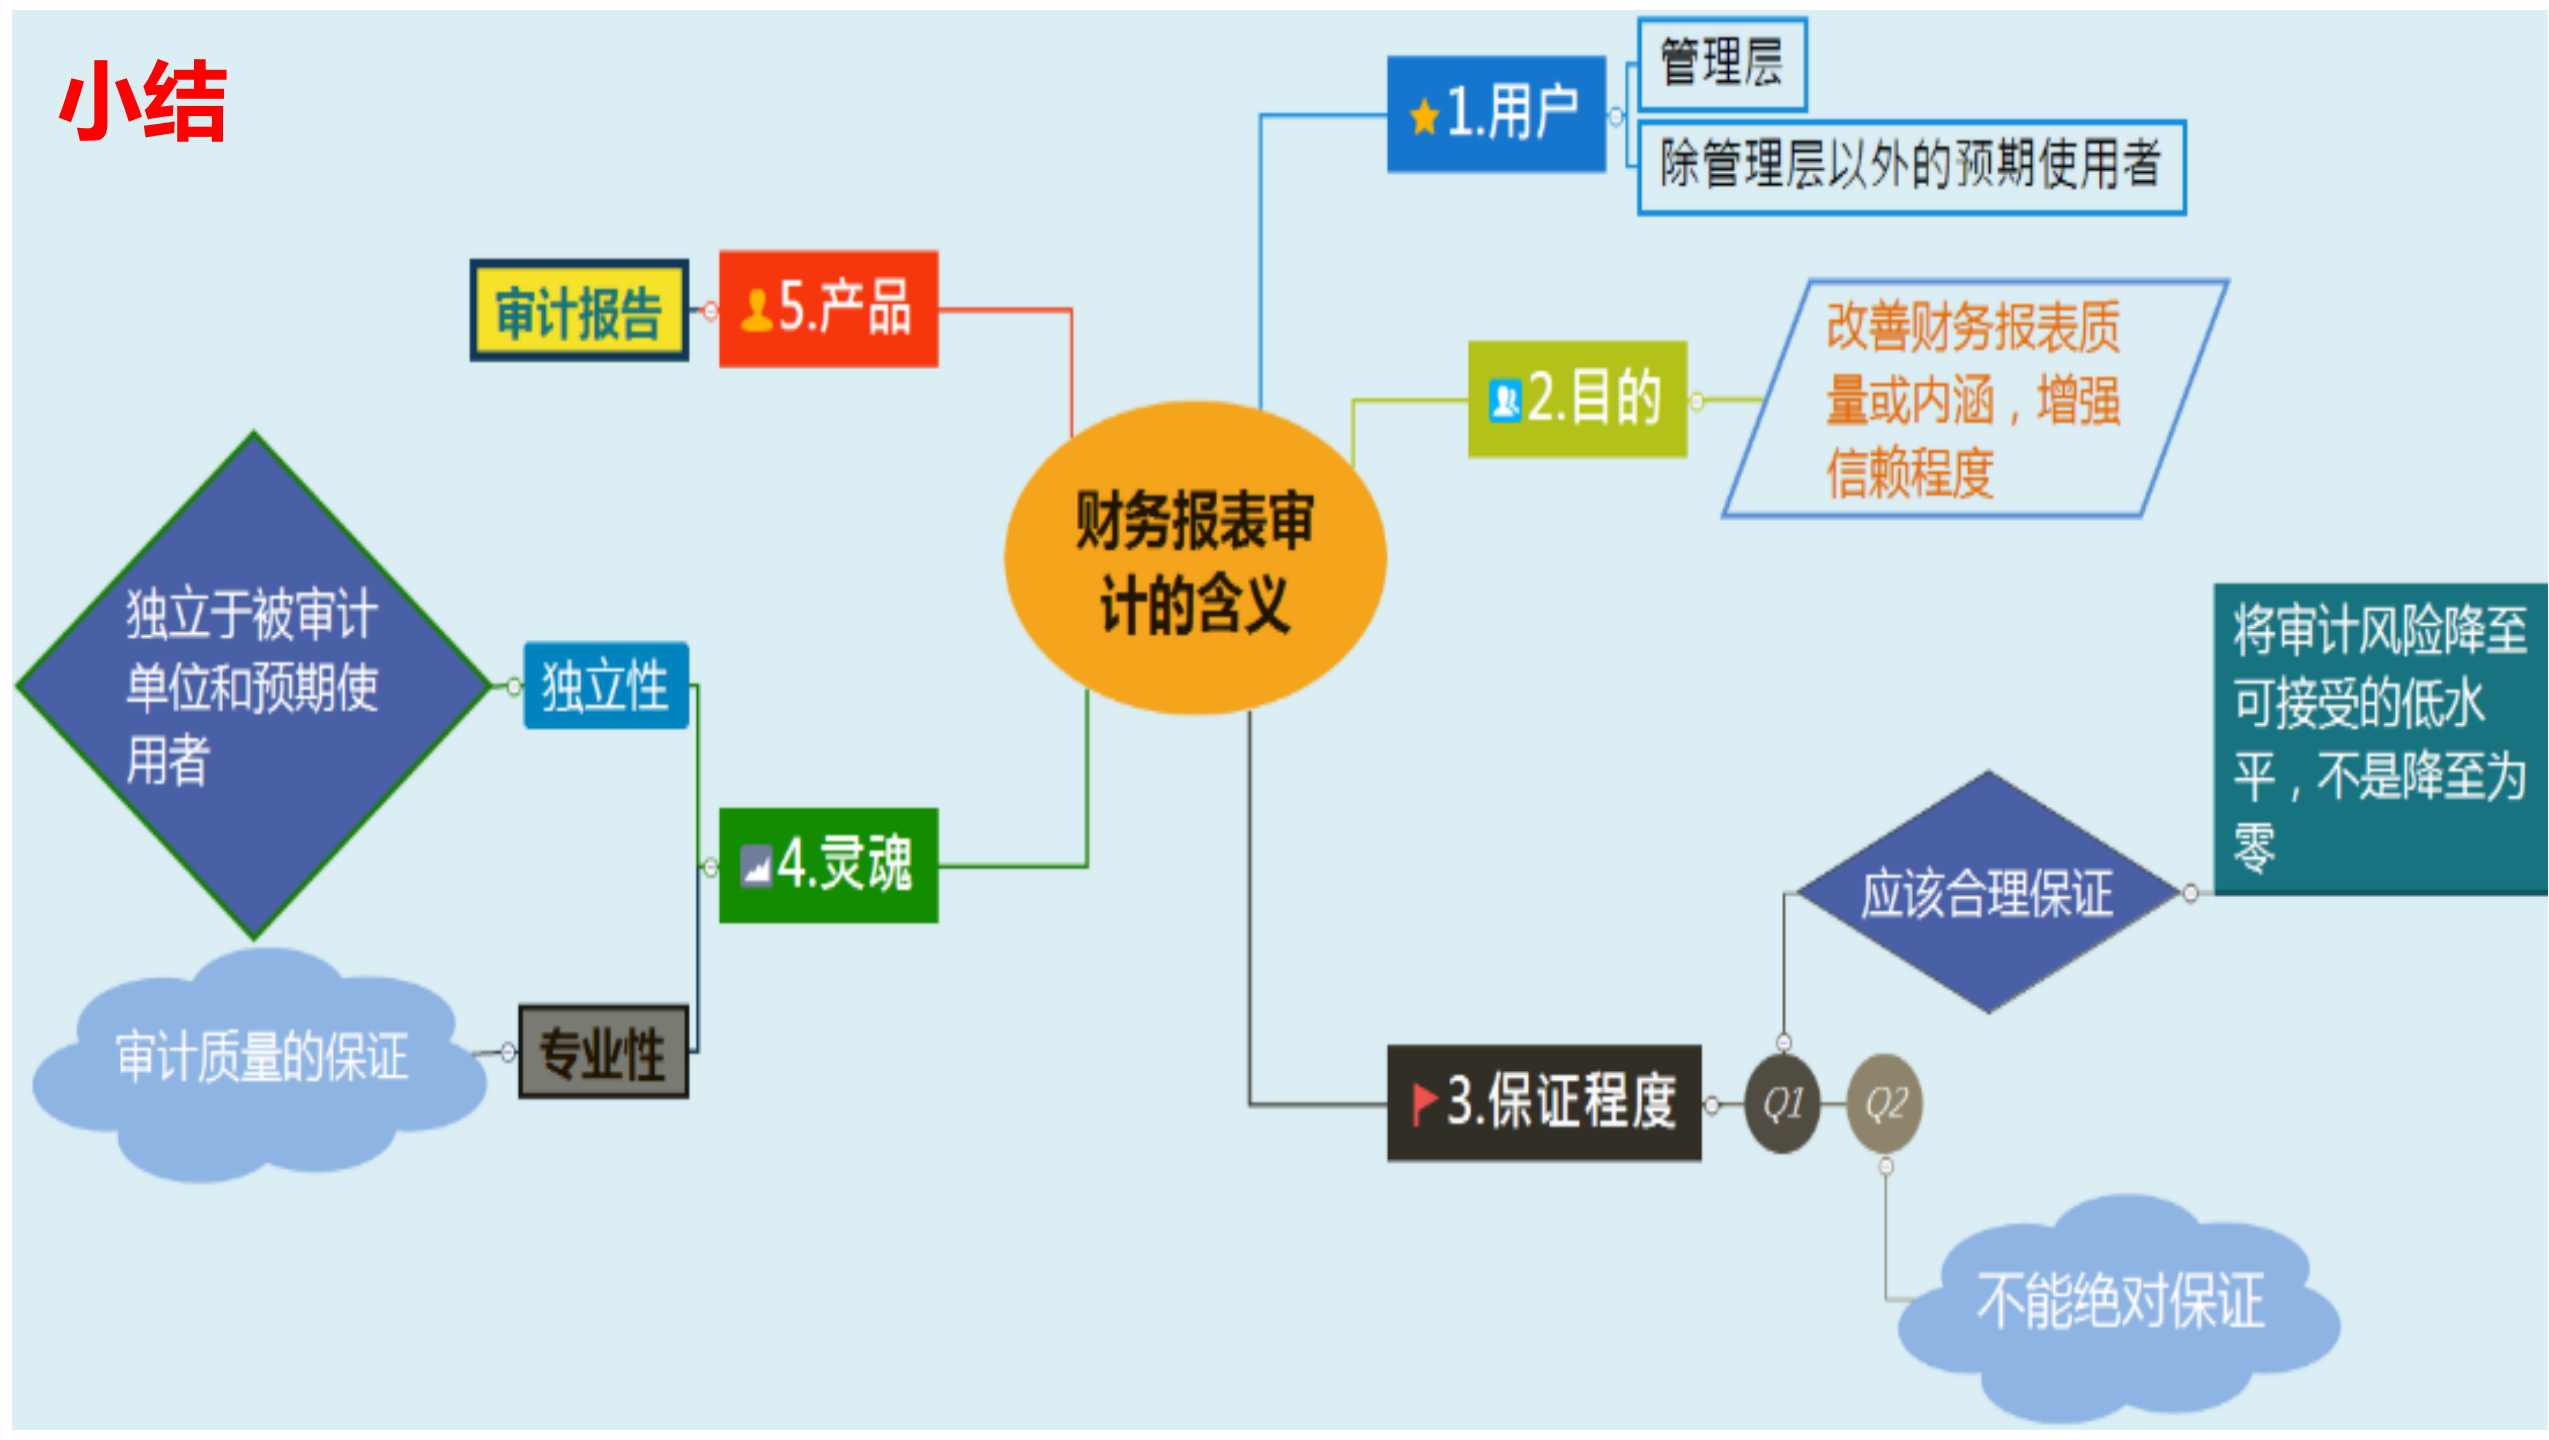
小结

财务报表审计的含义

1.用户
管理层
除管理层以外的预期使用者

2.目的
改善财务报表质量或内涵，增强信赖程度

3.保证程度
Q1
应该合理保证
将审计风险降至可接受的低水平，不是降至为零
Q2
不能绝对保证

4.灵魂
独立性
独立于被审计单位和预期使用者
专业性
审计质量的保证

5.产品
审计报告